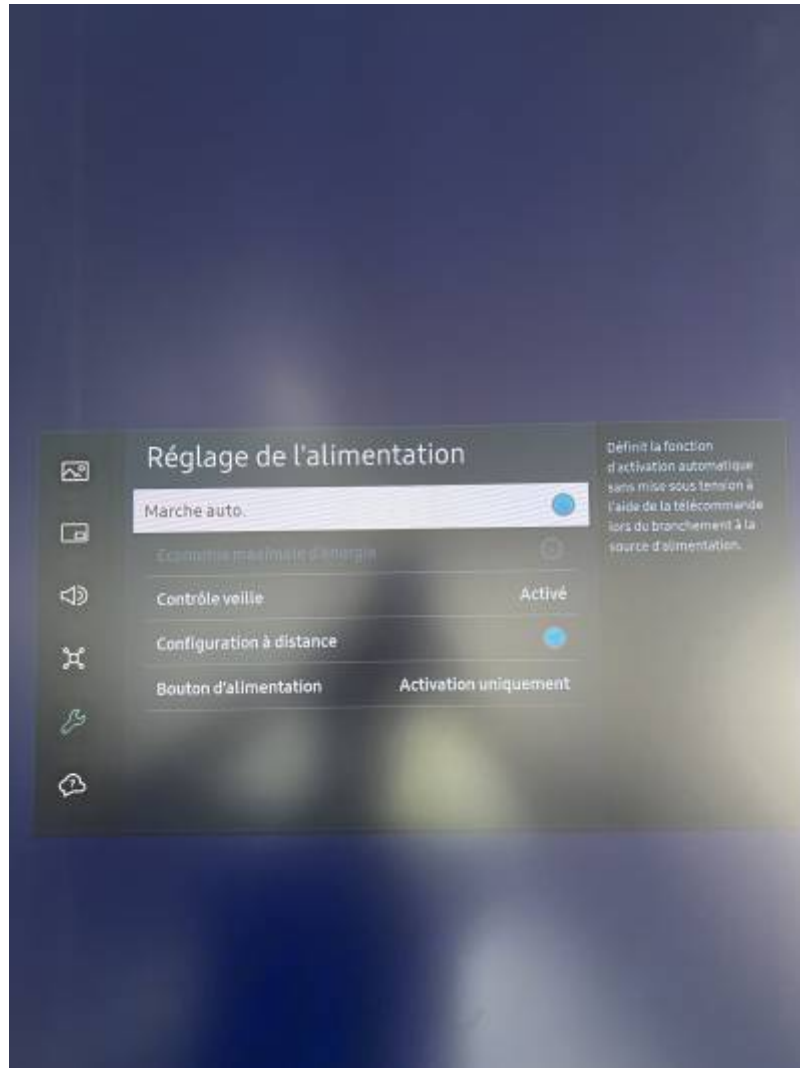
Réglage de l'alimentation

Marche auto.

Economie maximale d'énergie

Contrôle veille Activé

Configuration à distance

Bouton d'alimentation Activation uniquement

Définit la fonction d'activation automatique sans mise sous tension à l'aide de la télécommande lors du branchement à la source d'alimentation.